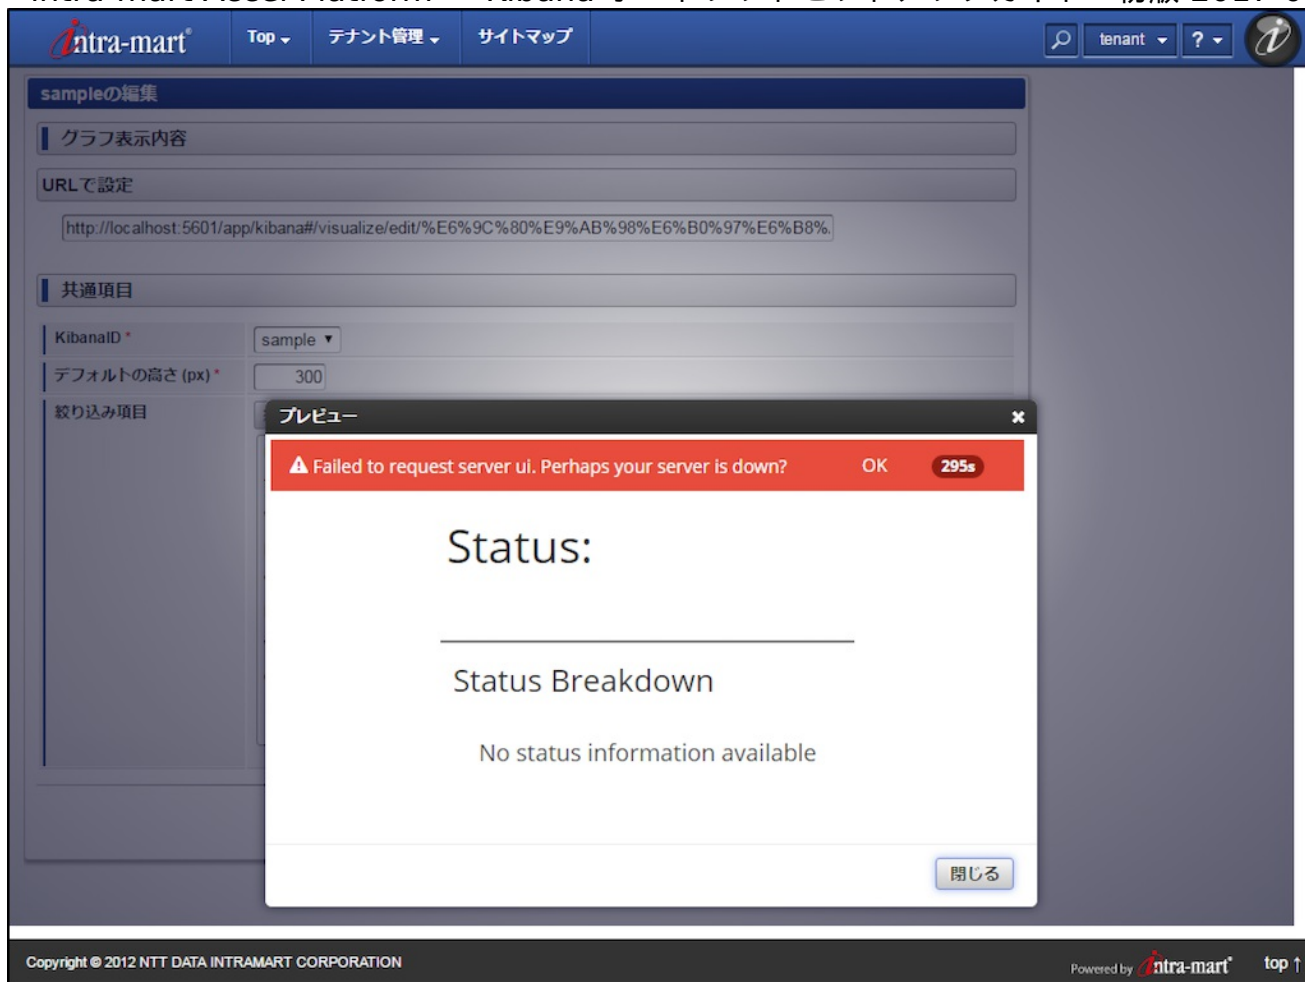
intra-mart Top テナント管理 サイトマップ tenant ?

sampleの編集

グラフ表示内容

URLで設定

http://localhost:5601/app/kibana#/visualize/edit/%E6%9C%80%E9%AB%98%E6%B0%97%E6%B8%

共通項目

| KibanaID * | sample |
|---|---|
| デフォルトの高さ (px) * | 300 |
| 絞り込み項目 | |

プレビュー

Failed to request server ui. Perhaps your server is down? OK 295s

Status:

Status Breakdown

No status information available

閉じる

Copyright © 2012 NTT DATA INTRAMART CORPORATION

Powered by intra-mart top ↑